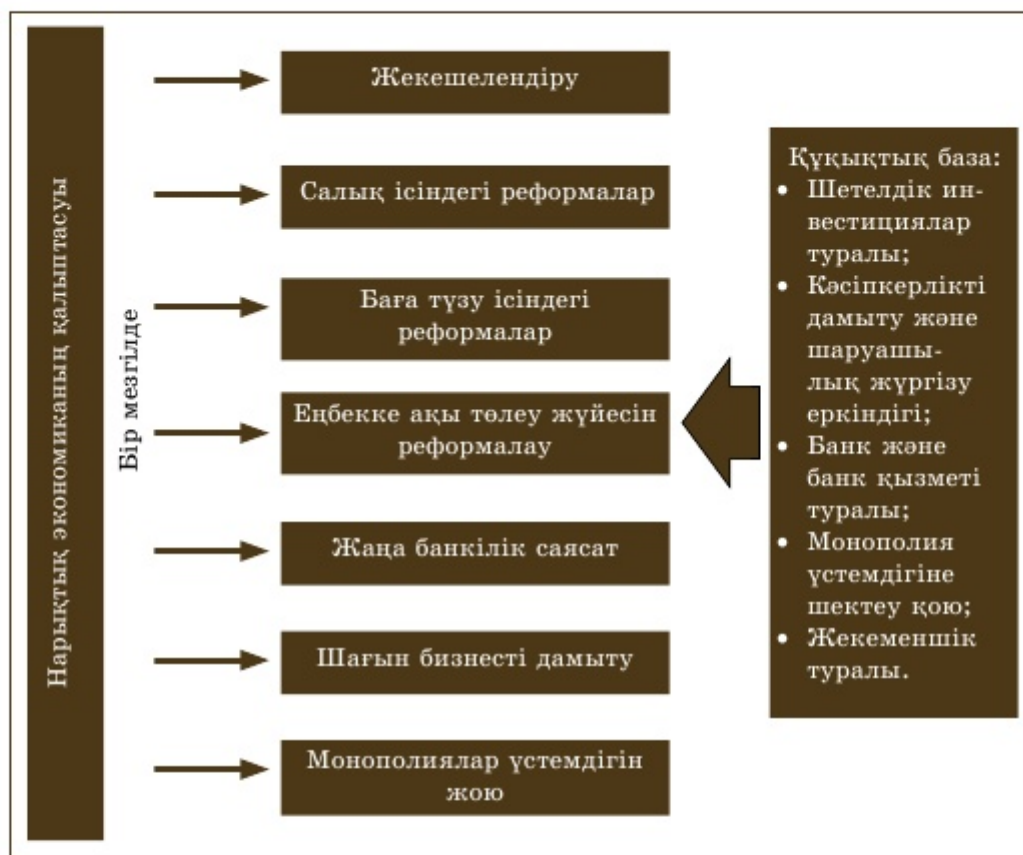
Нарықтық экономиканың қалыптасуы

Бір мезгілде

Жекешелендіру

Салық ісіндегі реформалар

Баға түзу ісіндегі реформалар

Еңбекке ақы төлеу жүйесін реформалау

Жаңа банкілік саясат

Шағын бизнесті дамыту

Монополиялар үстемдігін жою

Құқықтық база:
• Шетелдік инвестициялар туралы;
• Кәсіпкерлікті дамыту және шаруашылық жүргізу еркіндігі;
• Банк және банк қызметі туралы;
• Монополия үстемдігіне шектеу қою;
• Жекеменшік туралы.